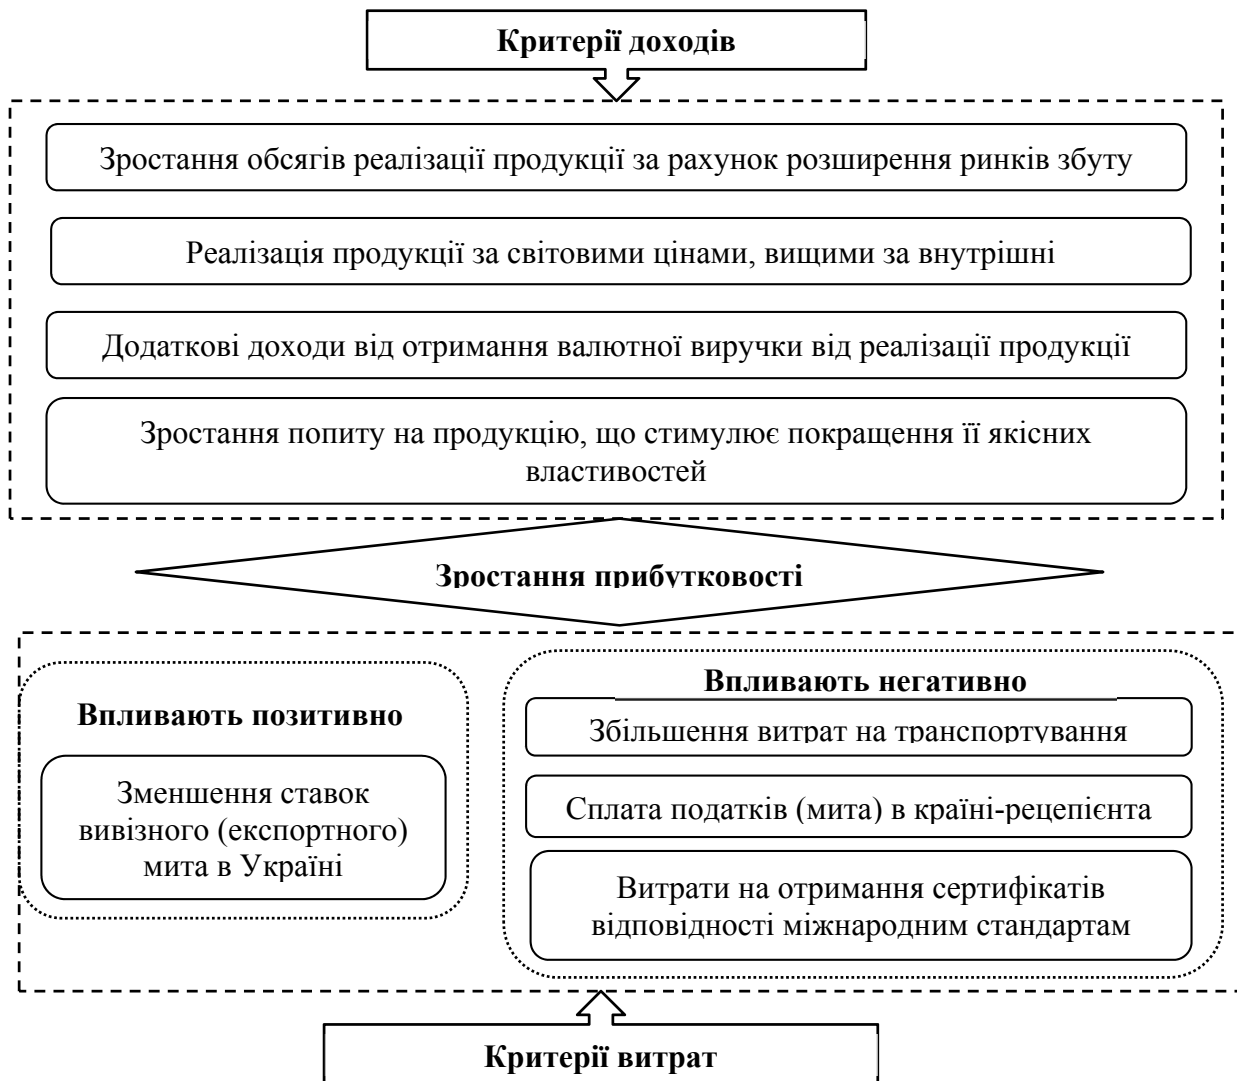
Критерії доходів

Зростання обсягів реалізації продукції за рахунок розширення ринків збуту

Реалізація продукції за світовими цінами, вищими за внутрішні

Додаткові доходи від отримання валютної виручки від реалізації продукції

Зростання попиту на продукцію, що стимулює покращення її якісних властивостей

Зростання прибутковості

Впливають позитивно

Зменшення ставок вивізного (експортного) мита в Україні

Впливають негативно

Збільшення витрат на транспортування

Сплата податків (мита) в країні-рецепієнта

Витрати на отримання сертифікатів відповідності міжнародним стандартам

Критерії витрат